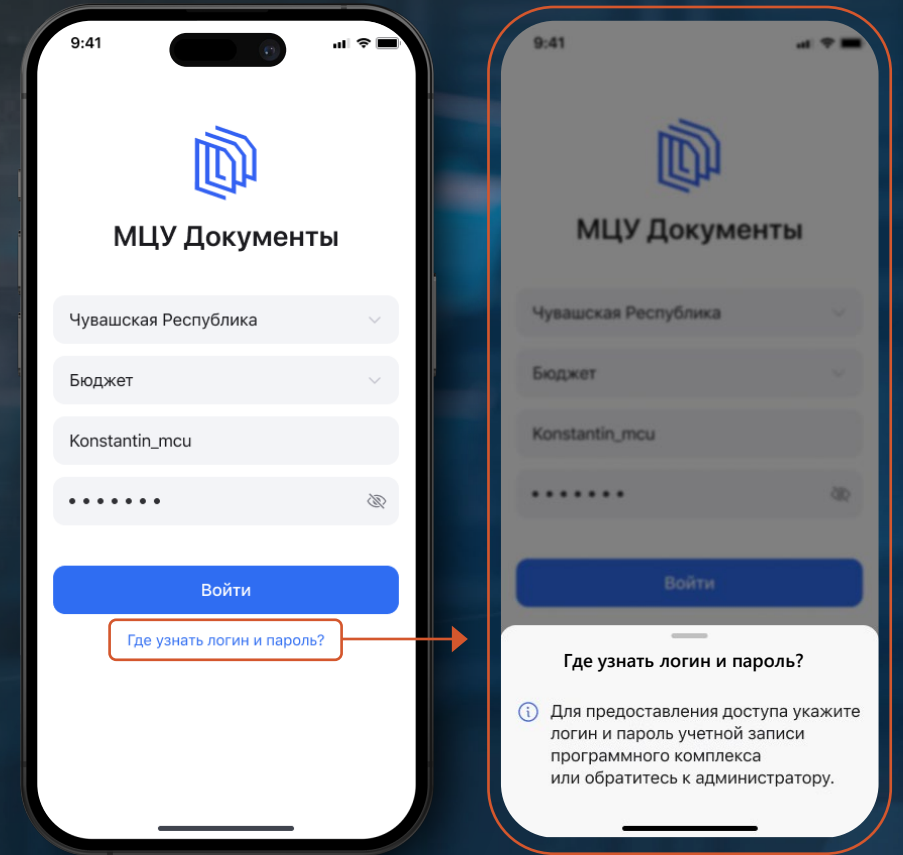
9:41

МЦУ Документы

Чувашская Республика

Бюджет

Konstantin_mcu

•••••••

Войти

Где узнать логин и пароль?

9:41

МЦУ Документы

Чувашская Республика

Бюджет

Konstantin_mcu

•••••••

Войти

Где узнать логин и пароль?

Для предоставления доступа укажите логин и пароль учетной записи программного комплекса или обратитесь к администратору.